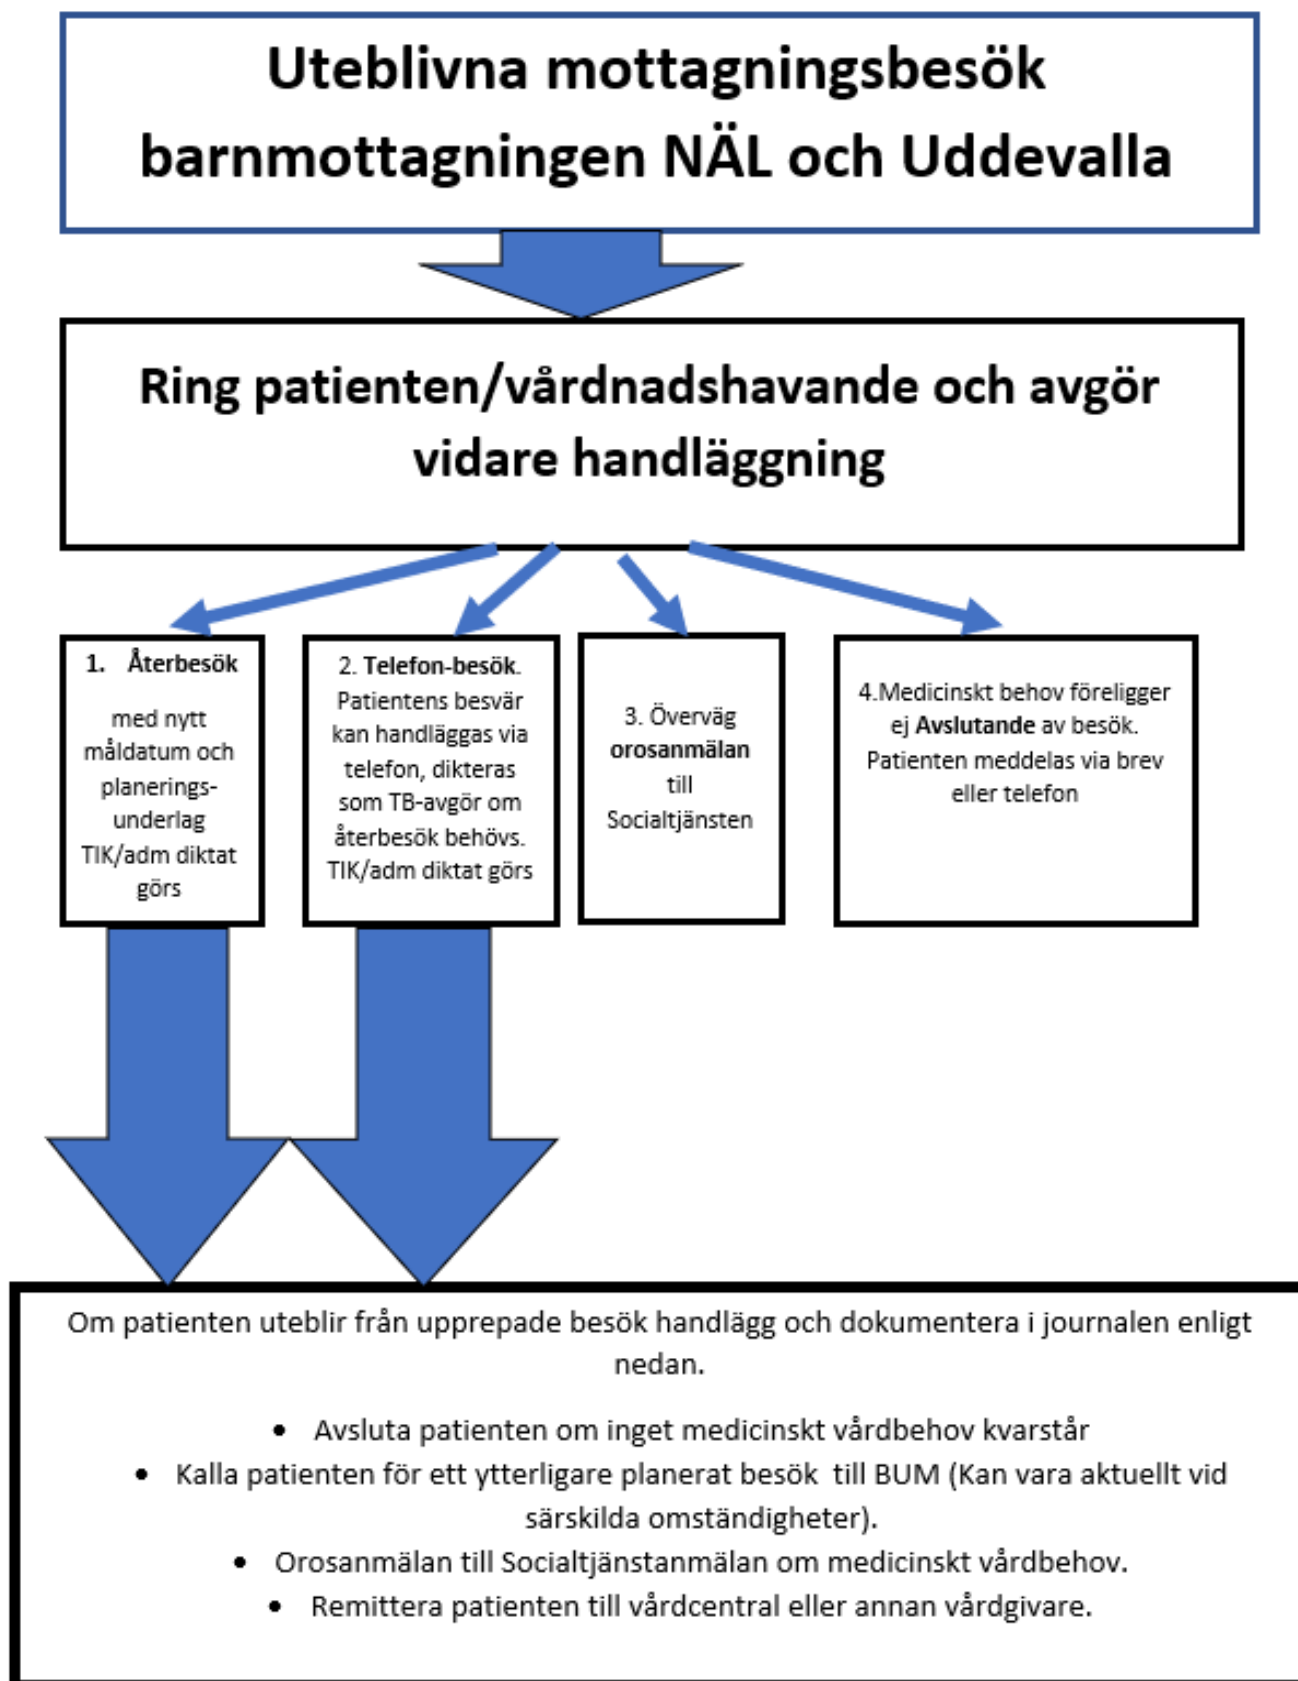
Uteblivna mottagningsbesök barnmottagningen NÄL och Uddevalla

Ring patienten/vårdnadshavande och avgör vidare handläggning

1. Återbesök

med nytt måldatum och planeringsunderlag TIK/adm diktat görs

2. Telefon-besök. Patientens besvär kan handläggas via telefon, dikteras som TB-avgör om återbesök behövs. TIK/adm diktat görs

3. Överväg orosanmälan till Socialtjänsten

4.Medicinskt behov föreligger ej Avslutande av besök. Patienten meddelas via brev eller telefon

Om patienten uteblir från upprepade besök handlägg och dokumentera i journalen enligt nedan.

- Avsluta patienten om inget medicinskt vårdbehov kvarstår
- Kalla patienten för ett ytterligare planerat besök till BUM (Kan vara aktuellt vid särskilda omständigheter).
- Orosanmälan till Socialtjänstanmälan om medicinskt vårdbehov.
- Remittera patienten till vårdcentral eller annan vårdgivare.